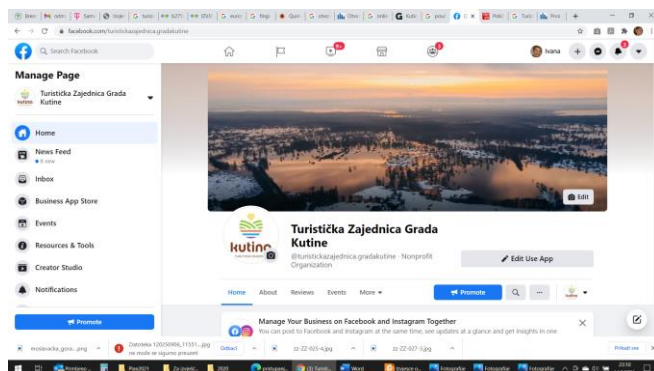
Stran | Inbox | Sam | Izgle | turisti | EZTI | STATI | euro | Regi | Quiri | stre | Otvo | smt | Kutin | pozi | Poki | Turi | Prvi

facebook.com/turistickazajednica.gradakutine

Search Facebook

Ivana

Manage Page

Turistička Zajednica Grada Kutine

Home

News Feed
6 new

Inbox

Business App Store

Events

Resources & Tools

Creator Studio

Notifications

Promote

Edit

kutina

Turistička Zajednica Grada Kutine

@turistickazajednica.gradakutine · Nonprofit Organization

Edit Use App

Home About Reviews Events More

Promote

Manage Your Business on Facebook and Instagram Together

You can post to Facebook and Instagram at the same time, see updates at a glance and get insights in one

moslavacka_gora...png

Datoteka 1202S0906_11551...jpg ne može se sigurno preuzeti

Odbaci

zz-ZZ-025-4.jpg

zz-ZZ-027-3.jpg

Prikaži sve

Primljeno... Plan2021 Za izvješć... 2020 pretupanj... (3) Turisti... Word Izvance o... Fotografije Fotografije